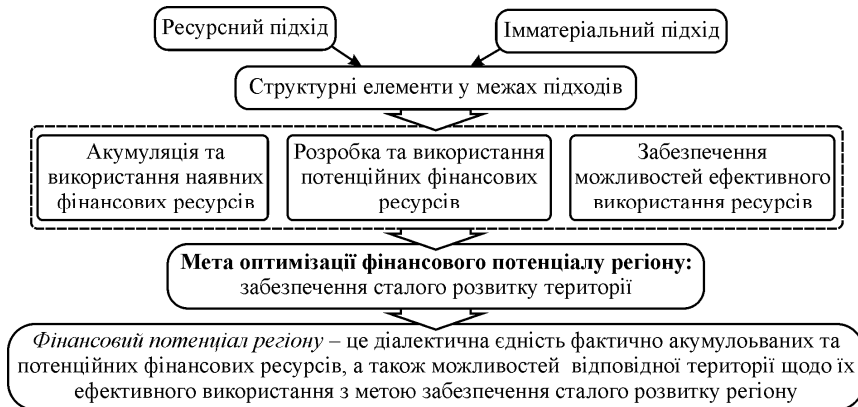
Ресурсний підхід

Імматеріальний підхід

Структурні елементи у межах підходів

Акумуляція та використання наявних фінансових ресурсів

Розробка та використання потенційних фінансових ресурсів

Забезпечення можливостей ефективного використання ресурсів

**Мета оптимізації фінансового потенціалу регіону:** забезпечення сталого розвитку території

*Фінансовий потенціал регіону* – це діалектична єдність фактично акумульованих та потенційних фінансових ресурсів, а також можливостей відповідної території щодо їх ефективного використання з метою забезпечення сталого розвитку регіону